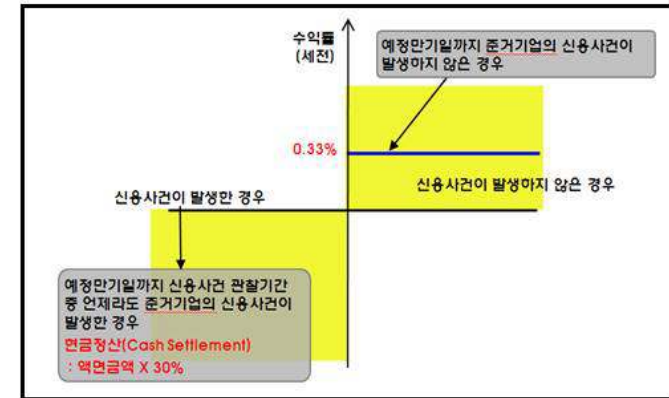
수익률
(세전)

예정만기일까지 준거기업의 신용사건이 발생하지 않은 경우

0.33%

신용사건이 발생하지 않은 경우

신용사건이 발생한 경우

예정만기일까지 신용사건 관찰기간 중 언제라도 준거기업의 신용사건이 발생한 경우

현금정산(Cash Settlement)
: 액면금액 X 30%